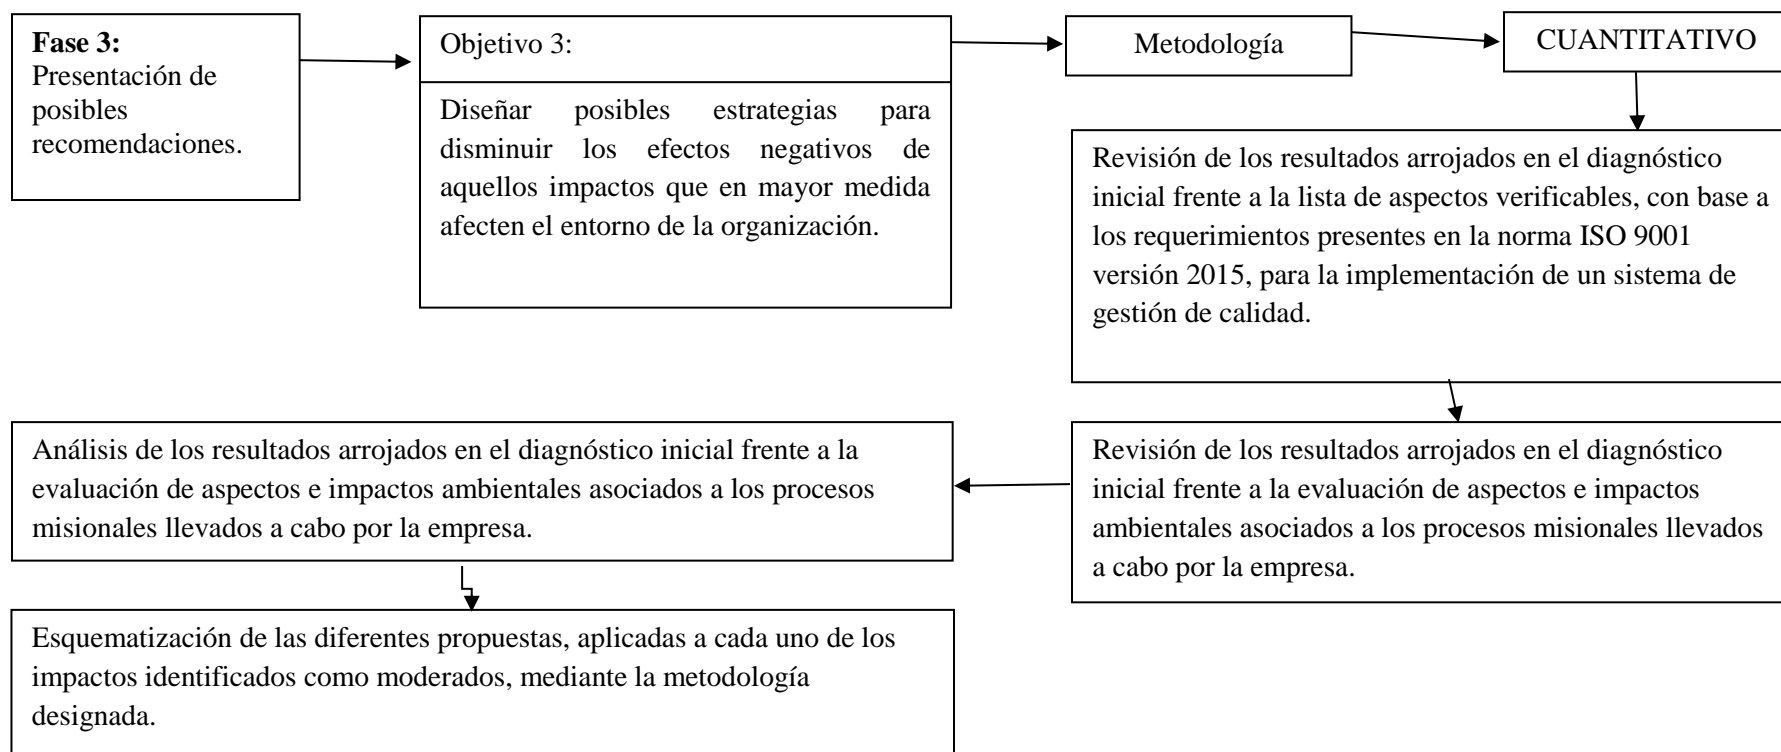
**Fase 3:** Presentación de posibles recomendaciones.

Objetivo 3:

Diseñar posibles estrategias para disminuir los efectos negativos de aquellos impactos que en mayor medida afecten el entorno de la organización.

Metodología

CUANTITATIVO

Revisión de los resultados arrojados en el diagnóstico inicial frente a la lista de aspectos verificables, con base a los requerimientos presentes en la norma ISO 9001 versión 2015, para la implementación de un sistema de gestión de calidad.

Revisión de los resultados arrojados en el diagnóstico inicial frente a la evaluación de aspectos e impactos ambientales asociados a los procesos misionales llevados a cabo por la empresa.

Análisis de los resultados arrojados en el diagnóstico inicial frente a la evaluación de aspectos e impactos ambientales asociados a los procesos misionales llevados a cabo por la empresa.

Esquematización de las diferentes propuestas, aplicadas a cada uno de los impactos identificados como moderados, mediante la metodología designada.